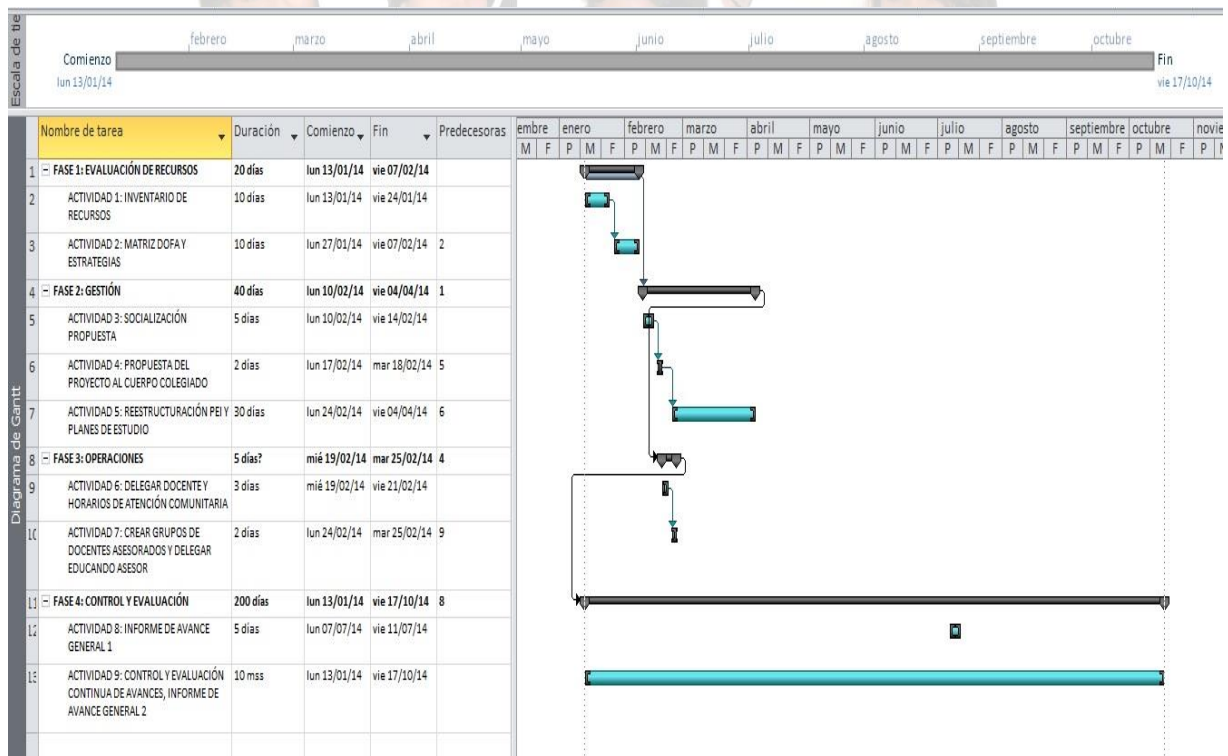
Escala de tie

febrero marzo abril mayo junio julio agosto septiembre octubre

Comienzo
lun 13/01/14

Fin
vie 17/10/14

Diagrama de Gantt

| | Nombre de tarea | Duración | Comienzo | Fin | Predecesoras |
|---|---|---|---|---|---|
| 1 | FASE 1: EVALUACIÓN DE RECURSOS | 20 días | lun 13/01/14 | vie 07/02/14 | |
| 2 | ACTIVIDAD 1: INVENTARIO DE RECURSOS | 10 días | lun 13/01/14 | vie 24/01/14 | |
| 3 | ACTIVIDAD 2: MATRIZ DOFA Y ESTRATEGIAS | 10 días | lun 27/01/14 | vie 07/02/14 | 2 |
| 4 | FASE 2: GESTIÓN | 40 días | lun 10/02/14 | vie 04/04/14 | 1 |
| 5 | ACTIVIDAD 3: SOCIALIZACIÓN PROPUESTA | 5 días | lun 10/02/14 | vie 14/02/14 | |
| 6 | ACTIVIDAD 4: PROPUESTA DEL PROYECTO AL CUERPO COLEGIADO | 2 días | lun 17/02/14 | mar 18/02/14 | 5 |
| 7 | ACTIVIDAD 5: REESTRUCTURACIÓN PEI Y PLANES DE ESTUDIO | 30 días | lun 24/02/14 | vie 04/04/14 | 6 |
| 8 | FASE 3: OPERACIONES | 5 días? | mié 19/02/14 | mar 25/02/14 | 4 |
| 9 | ACTIVIDAD 6: DELEGAR DOCENTE Y HORARIOS DE ATENCIÓN COMUNITARIA | 3 días | mié 19/02/14 | vie 21/02/14 | |
| 1( | ACTIVIDAD 7: CREAR GRUPOS DE DOCENTES ASESORADOS Y DELEGAR EDUCANDO ASESOR | 2 días | lun 24/02/14 | mar 25/02/14 | 9 |
| 11 | FASE 4: CONTROL Y EVALUACIÓN | 200 días | lun 13/01/14 | vie 17/10/14 | 8 |
| 1: | ACTIVIDAD 8: INFORME DE AVANCE GENERAL 1 | 5 días | lun 07/07/14 | vie 11/07/14 | |
| 1: | ACTIVIDAD 9: CONTROL Y EVALUACIÓN CONTINUA DE AVANCES, INFORME DE AVANCE GENERAL 2 | 10 mss | lun 13/01/14 | vie 17/10/14 | |

embre enero febrero marzo abril mayo junio julio agosto septiembre octubre novie
M F P M F P M F P M F P M F P M F P M F P M F P M F P M F P M F P M F P M